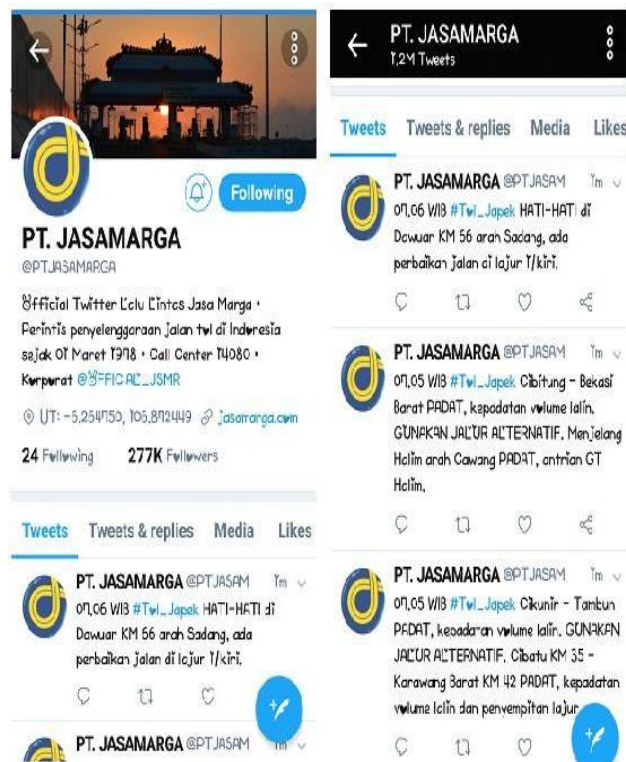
Following

PT. JASAMARGA
@PTJASAMARGA

Official Twitter Lalu Lintas Jasa Marga • Perintis penyelenggaraan jalan tol di Indonesia sejak 01 Maret 1978 • Call Center 14080 • Korporat @OFFICIAL_JSMR

ÜT: -5,254750, 105,812449 jasamarga.com

24 Following 277K Followers

Tweets Tweets & replies Media Likes

PT. JASAMARGA @PTJASAM 1m
07.06 WIB #Tol_Japek HATI-HATI di Dawuan KM 56 arah Sadang, ada perbaikan jalan di lajur 1/kiri.

PT. JASAMARGA @PTJASAM

PT. JASAMARGA
1.2M Tweets

Tweets Tweets & replies Media Likes

PT. JASAMARGA @PTJASAM 1m
07.06 WIB #Tol_Japek HATI-HATI di Dawuan KM 56 arah Sadang, ada perbaikan jalan di lajur 1/kiri.

PT. JASAMARGA @PTJASAM 1m
07.05 WIB #Tol_Japek Cibitung - Bekasi Barat PADAT, kepadatan volume lalin. GUNAKAN JALUR ALTERNATIF. Menjelang Halim arah Cawang PADAT, antrian GT Halim.

PT. JASAMARGA @PTJASAM 1m
07.05 WIB #Tol_Japek Cikunir - Tambun PADAT, kepadatan volume lalin. GUNAKAN JALUR ALTERNATIF. Cibatu KM 35 - Karawang Barat KM 42 PADAT, kepadatan volume lalin dan penyempitan lajur.